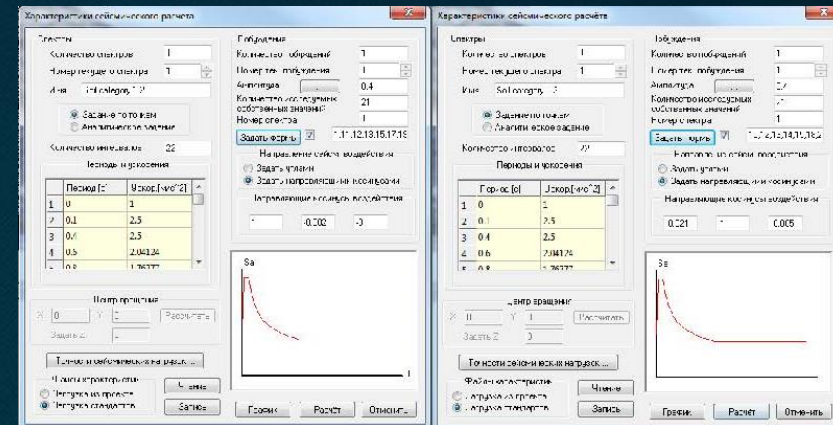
Характеристики сейсмического расчета

Спектры
Количество спектров 1
Номер текущего спектра 1
Имя Soil category 1
Задание по точкам
Аналитическое задание
Количество интервалов 22
Периоды и ускорения

| | Период [с] | Ускор.[м/с^2] |
|---|---|---|
| 1 | 0 | 1 |
| 2 | 0.1 | 2.5 |
| 3 | 0.4 | 2.5 |
| 4 | 0.5 | 2.04124 |
| 5 | 0.6 | 1.76777 |

Центр вращения
X 0 Y 0 Рассчитать
Задать Z 0
Точности собственных нагрузок...
Файлы характеристик
Загрузка из проекта
Загрузка стандартов
Чтение
Запись

Возбуждения
Количество возбуждений 1
Номер тек. возбуждения 1
Амплитуда 0.4
Количество используемых собственных значений 21
Номер спектра 1
Задать формы 1,11,12,13,15,17,19
Направление сейсм. воздействия
Задать углами
Задать направляющие косинусы
Направляющие косинусы воздействия
1 -0.002 -0
Sa
График Расчет Отменить

Характеристики сейсмического расчёта

Спектры
Количество спектров 1
Номер текущего спектра 1
Имя Soil category 1
Задание по точкам
Аналитическое задание
Количество интервалов 22
Периоды и ускорения

| | Период [с] | Ускор.[м/с^2] |
|---|---|---|
| 1 | 0 | 1 |
| 2 | 0.1 | 2.5 |
| 3 | 0.4 | 2.5 |
| 4 | 0.6 | 2.04124 |
| 5 | 0.8 | 1.76777 |

Центр вращения
X 0 Y 0 Рассчитать
Задать Z 0
Точности собственных нагрузок...
Файлы характеристик
Загрузка из проекта
Загрузка стандартов
Чтение
Запись

Возбуждения
Количество возбуждений 1
Номер тек. возбуждения 1
Амплитуда 0.4
Количество используемых собственных значений 21
Номер спектра 1
Задать формы 1,11,12,13,14,15,16,2
Направление сейсм. воздействия
Задать углами
Задать направляющие косинусы
Направляющие косинусы воздействия
0.021 1 0.005
Sa
График Расчет Отменить